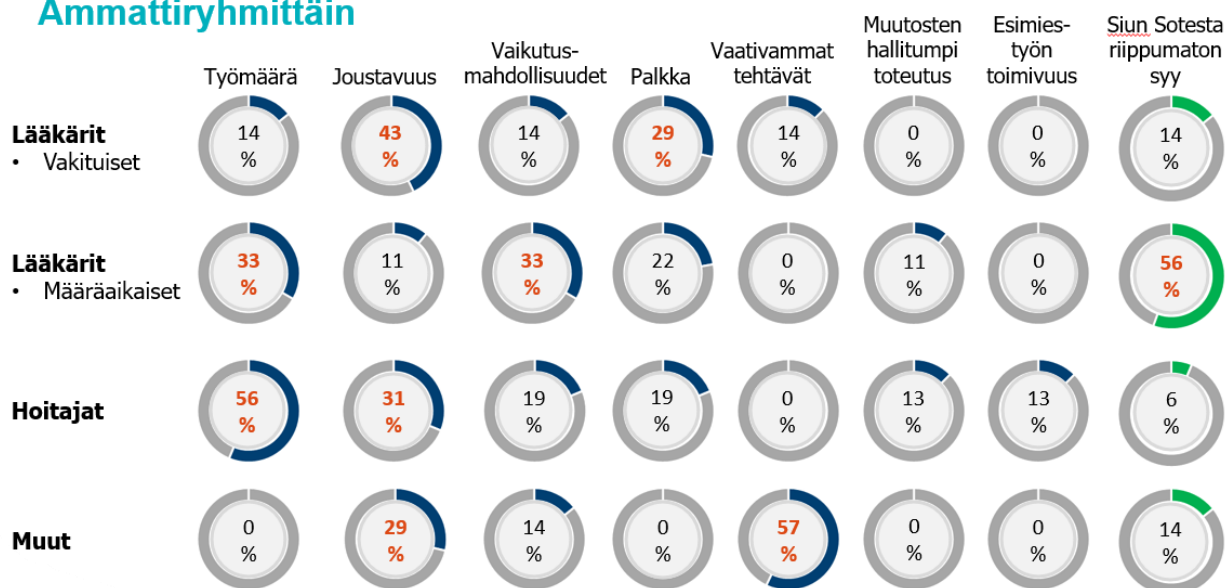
Ammattiryhmittäin

| | Työmäärä | Joustavuus | Vaikutusmahdollisuudet | Palkka | Vaativammat tehtävät | Muutosten hallitumpi toteutus | Esimiestyön toimivuus | Siun Sotesta riippumaton syy |
|---|---|---|---|---|---|---|---|---|
| Lääkärit • Vakituiset | 14 % | 43 % | 14 % | 29 % | 14 % | 0 % | 0 % | 14 % |
| Lääkärit • Määräaikaiset | 33 % | 11 % | 33 % | 22 % | 0 % | 11 % | 0 % | 56 % |
| Hoitajat | 56 % | 31 % | 19 % | 19 % | 0 % | 13 % | 13 % | 6 % |
| Muut | 0 % | 29 % | 14 % | 0 % | 57 % | 0 % | 0 % | 14 % |